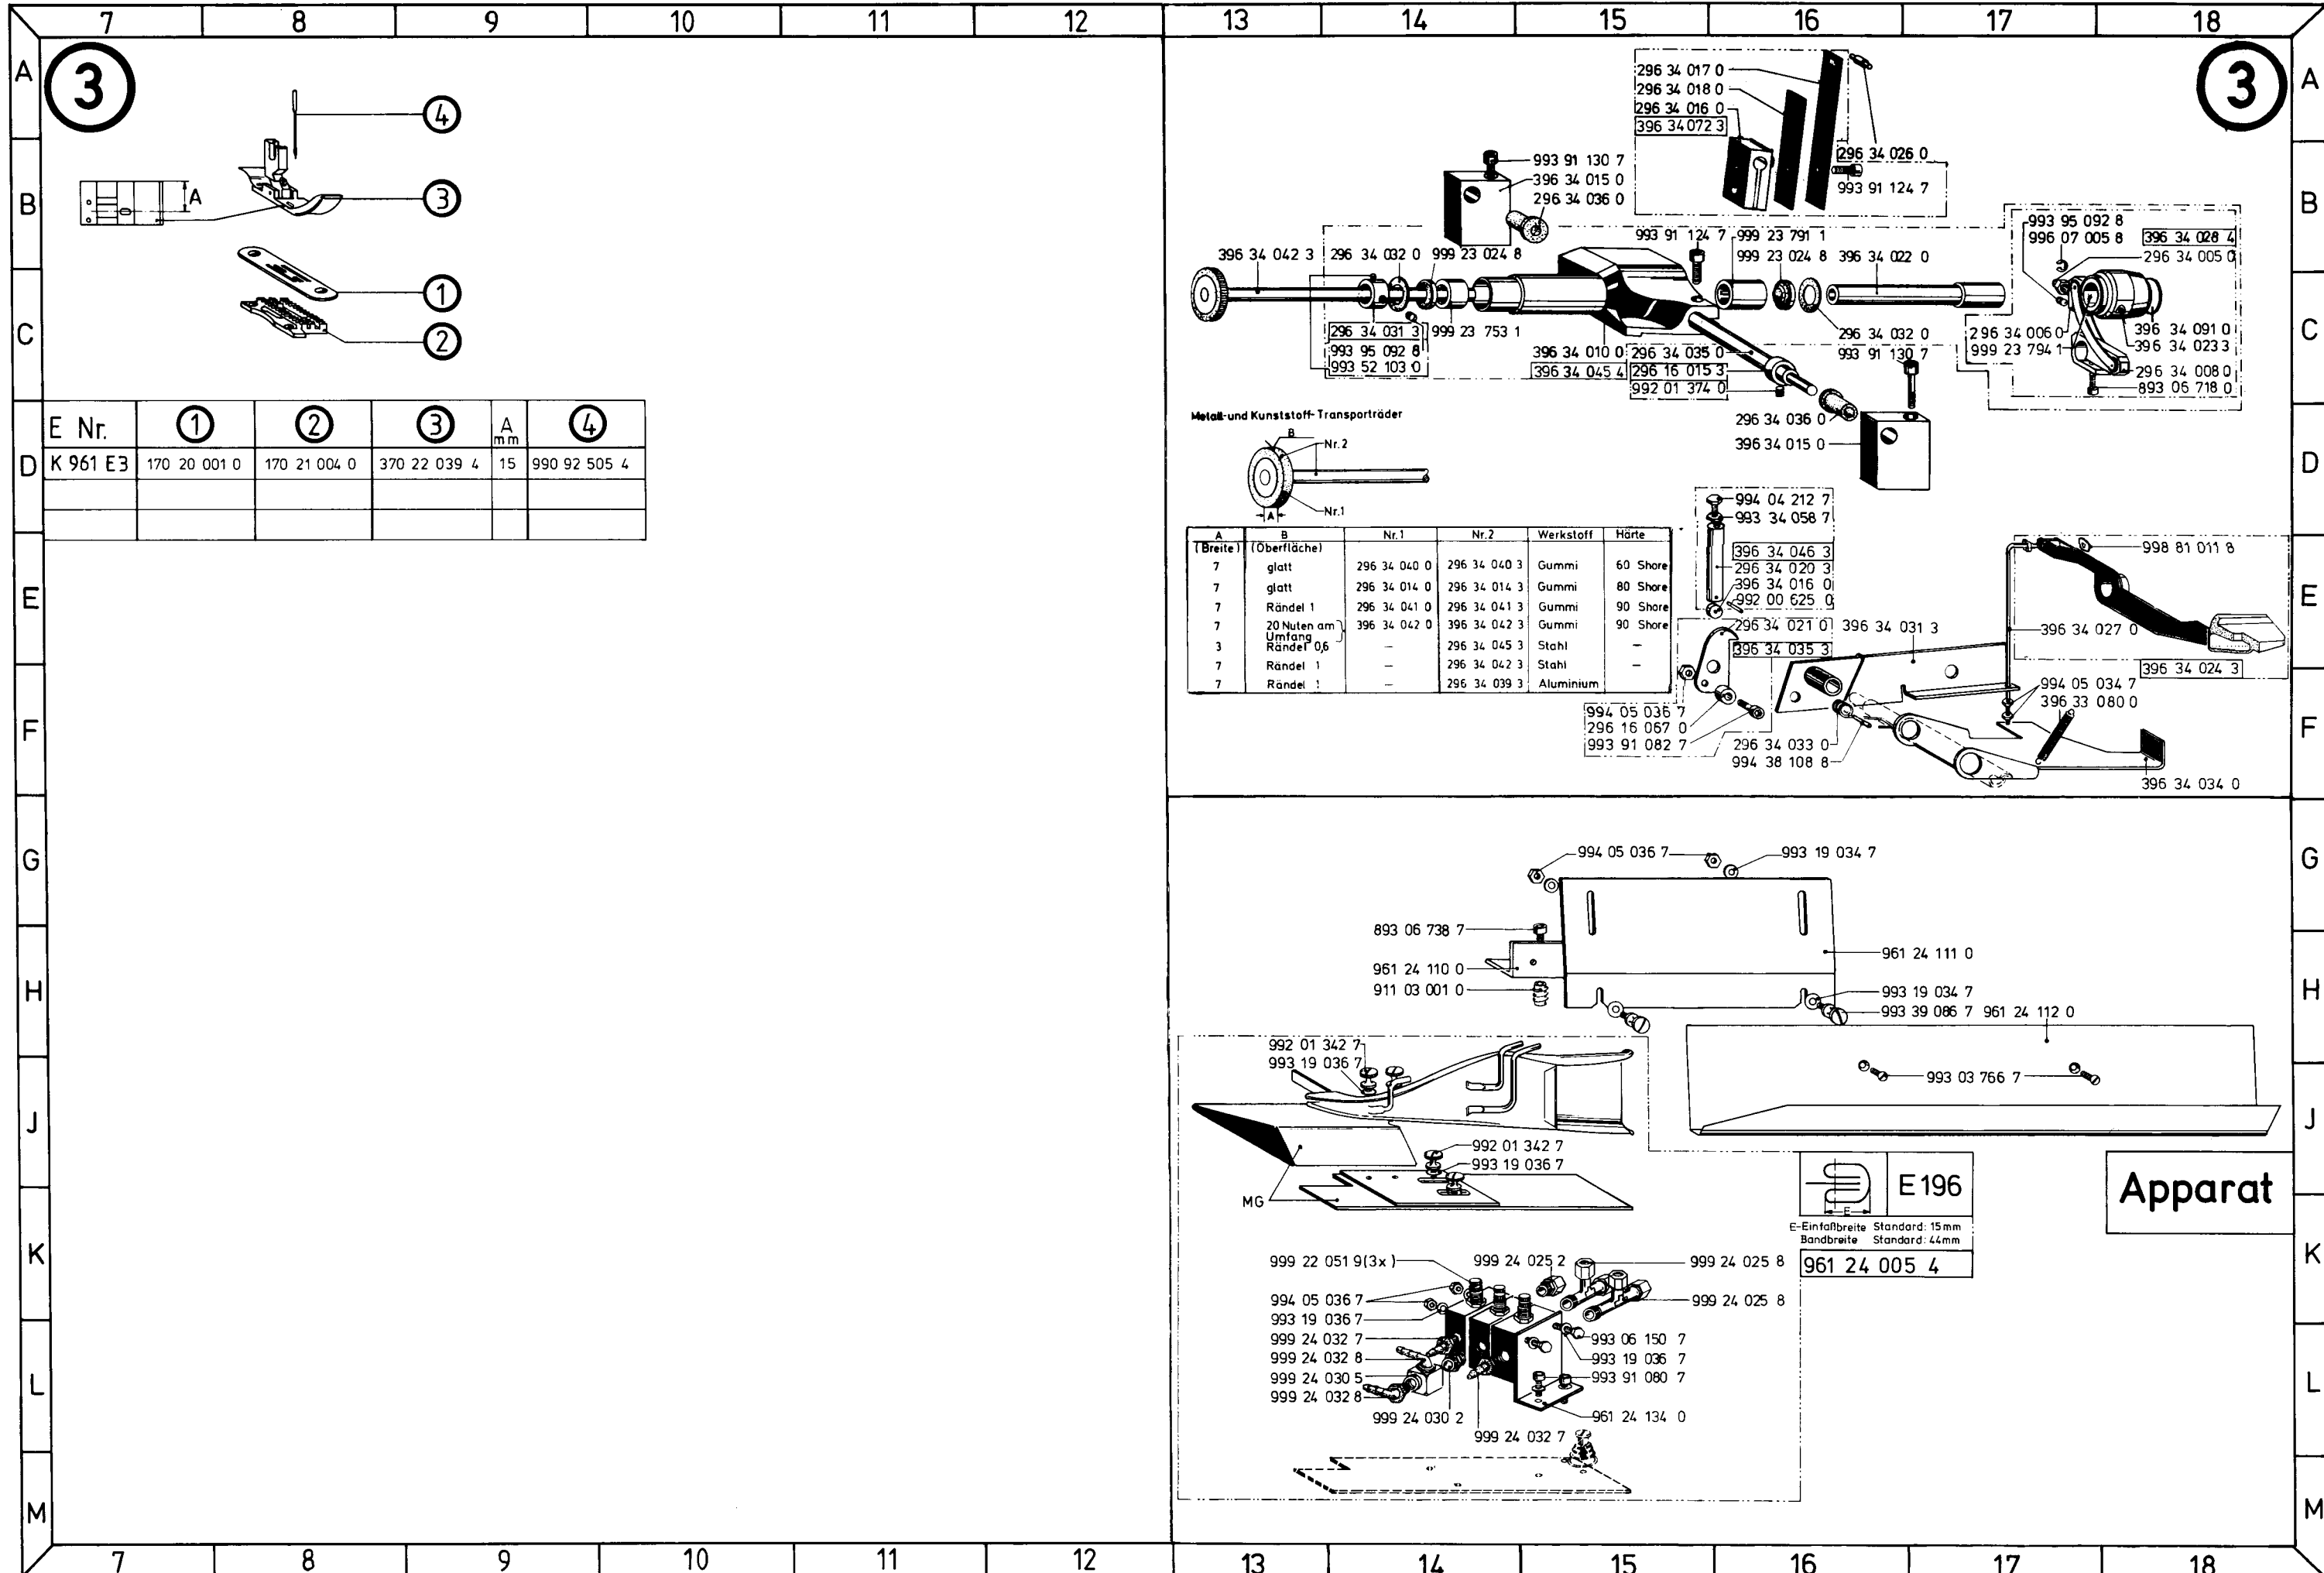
7 8 9 10 11 12 13 14 15 16 17 18

A B C D E F G H J K L M

3

4
A
3
1
2

| E Nr. | 1 | 2 | 3 | A mm | 4 |
|---|---|---|---|---|---|
| K 961 E3 | 170 20 001 0 | 170 21 004 0 | 370 22 039 4 | 15 | 990 92 505 4 |
| | | | | | |
| | | | | | |

3

296 34 017 0
296 34 018 0
296 34 016 0
396 34 072 3
296 34 026 0
993 91 124 7
993 91 130 7
396 34 015 0
296 34 036 0
993 91 124 7
999 23 791 1
999 23 024 8
396 34 022 0
993 95 092 8
996 07 005 8
396 34 028 4
296 34 005 0
396 34 042 3
296 34 032 0
999 23 024 8
296 34 031 3
999 23 753 1
993 95 092 8
993 52 103 0
396 34 010 0
296 34 035 0
396 34 045 4
296 16 015 3
992 01 374 0
296 34 032 0
993 91 130 7
296 34 006 0
999 23 794 1
396 34 091 0
396 34 023 3
296 34 008 0
893 06 718 0
296 34 036 0
396 34 015 0

Metall-und Kunststoff-Transporträder
B
Nr.2
Nr.1
A

| A (Breite) | B (Oberfläche) | Nr.1 | Nr.2 | Werkstoff | Härte |
|---|---|---|---|---|---|
| 7 | glatt | 296 34 040 0 | 296 34 040 3 | Gummi | 60 Shore |
| 7 | glatt | 296 34 014 0 | 296 34 014 3 | Gummi | 80 Shore |
| 7 | Rändel 1 | 296 34 041 0 | 296 34 041 3 | Gummi | 90 Shore |
| 7 | 20 Nuten am Umfang | 396 34 042 0 | 396 34 042 3 | Gummi | 90 Shore |
| 3 | Rändel 0,6 | – | 296 34 045 3 | Stahl | – |
| 7 | Rändel 1 | – | 296 34 042 3 | Stahl | – |
| 7 | Rändel 1 | – | 296 34 039 3 | Aluminium | |

994 04 212 7
993 34 058 7
396 34 046 3
296 34 020 3
396 34 016 0
992 00 625 0
296 34 021 0
396 34 031 3
396 34 035 3
998 81 011 8
396 34 027 0
396 34 024 3
994 05 034 7
396 33 080 0
994 05 036 7
296 16 067 0
993 91 082 7
296 34 033 0
994 38 108 8
396 34 034 0

994 05 036 7
993 19 034 7
893 06 738 7
961 24 111 0
961 24 110 0
911 03 001 0
993 19 034 7
993 39 086 7
961 24 112 0
992 01 342 7
993 19 036 7
993 03 766 7
992 01 342 7
993 19 036 7
MG

E 196
E
E-Einfaßbreite Standard: 15mm
Bandbreite Standard: 44mm
961 24 005 4

Apparat

999 22 051 9(3x)
999 24 025 2
999 24 025 8
999 24 025 8
994 05 036 7
993 19 036 7
999 24 032 7
999 24 032 8
999 24 030 5
999 24 032 8
993 06 150 7
993 19 036 7
993 91 080 7
961 24 134 0
999 24 030 2
999 24 032 7